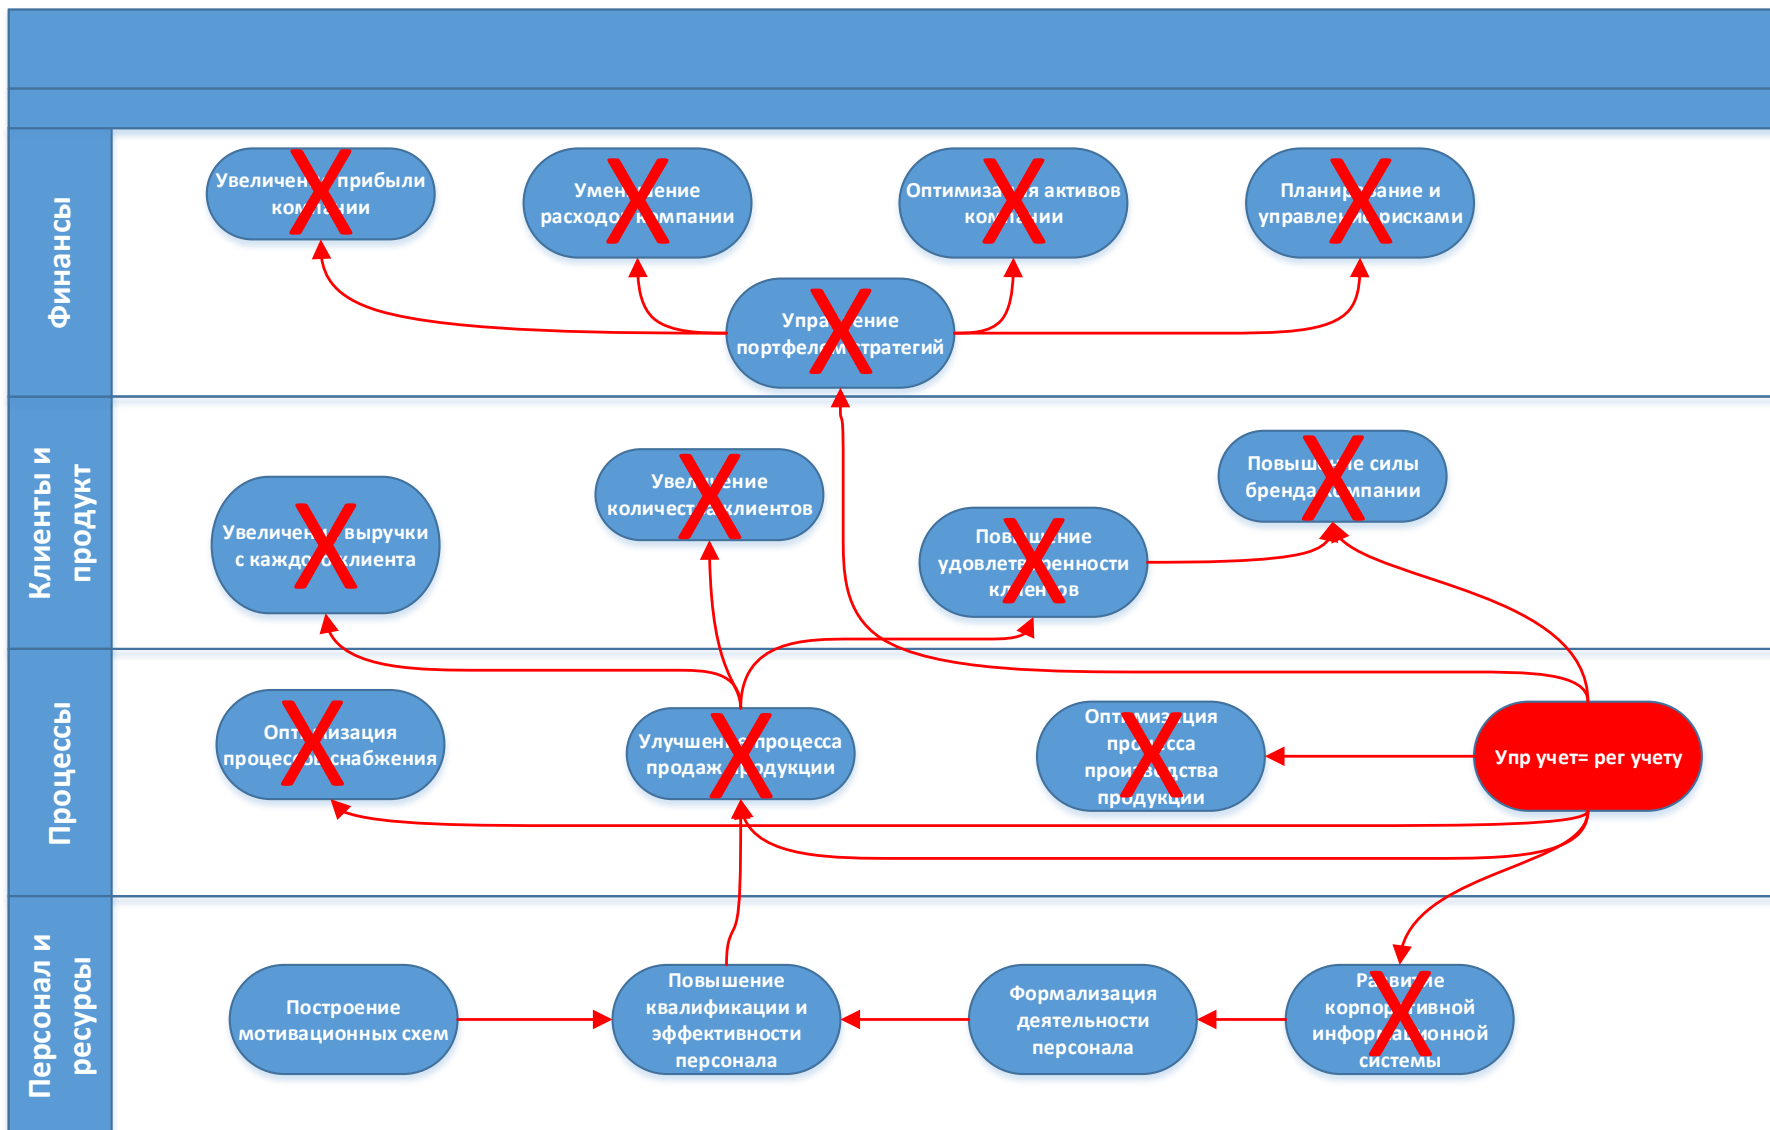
Финансы

Увеличен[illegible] прибыли ком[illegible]ии

Умен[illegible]ение расходо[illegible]мпании

Оптимиза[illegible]я активов ком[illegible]ии

Планир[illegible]ание и управлен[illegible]рисками

Упра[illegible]ение портфел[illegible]стратегий

Клиенты и продукт

Увеличен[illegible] выручки с каждо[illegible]клиента

Увел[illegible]ение количест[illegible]клиентов

Пов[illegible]ение удовлетв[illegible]енности кл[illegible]ен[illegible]ов

Повыш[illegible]е силы бренда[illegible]мпании

Процессы

Опт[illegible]изация процес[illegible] снабжения

Улучшен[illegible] процесса продаж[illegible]родукции

Опт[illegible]изация пр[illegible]цесса прои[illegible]дства продукции

Упр учет= рег учету

Персонал и ресурсы

Построение мотивационных схем

Повышение квалификации и эффективности персонала

Формализация деятельности персонала

Ра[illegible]ие корпор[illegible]ивной инфор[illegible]онной системы